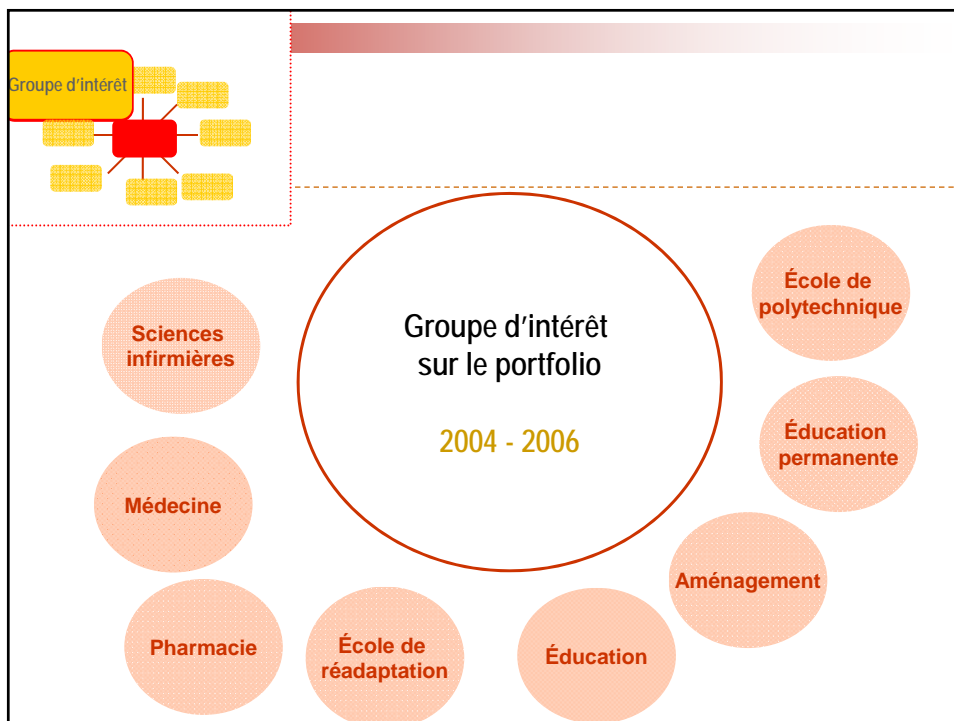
Groupe d'intérêt

Groupe d'intérêt sur le portfolio

2004 - 2006

Sciences infirmières

Médecine

Pharmacie

École de réadaptation

Éducation

Aménagement

Éducation permanente

École de polytechnique